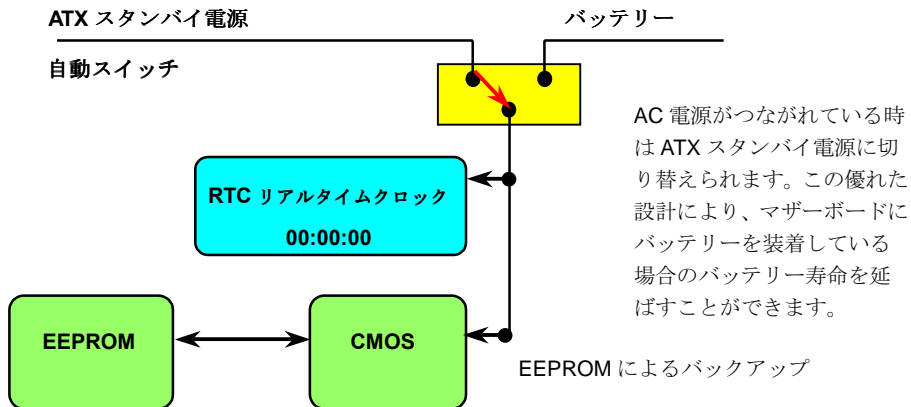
ATX スタンバイ電源

バッテリー

自動スイッチ

RTC リアルタイムクロック

00:00:00

AC 電源がつながれている時は ATX スタンバイ電源に切り替えられます。この優れた設計により、マザーボードにバッテリーを装着している場合のバッテリー寿命を延ばすことができます。

EEPROM

CMOS

EEPROM によるバックアップ